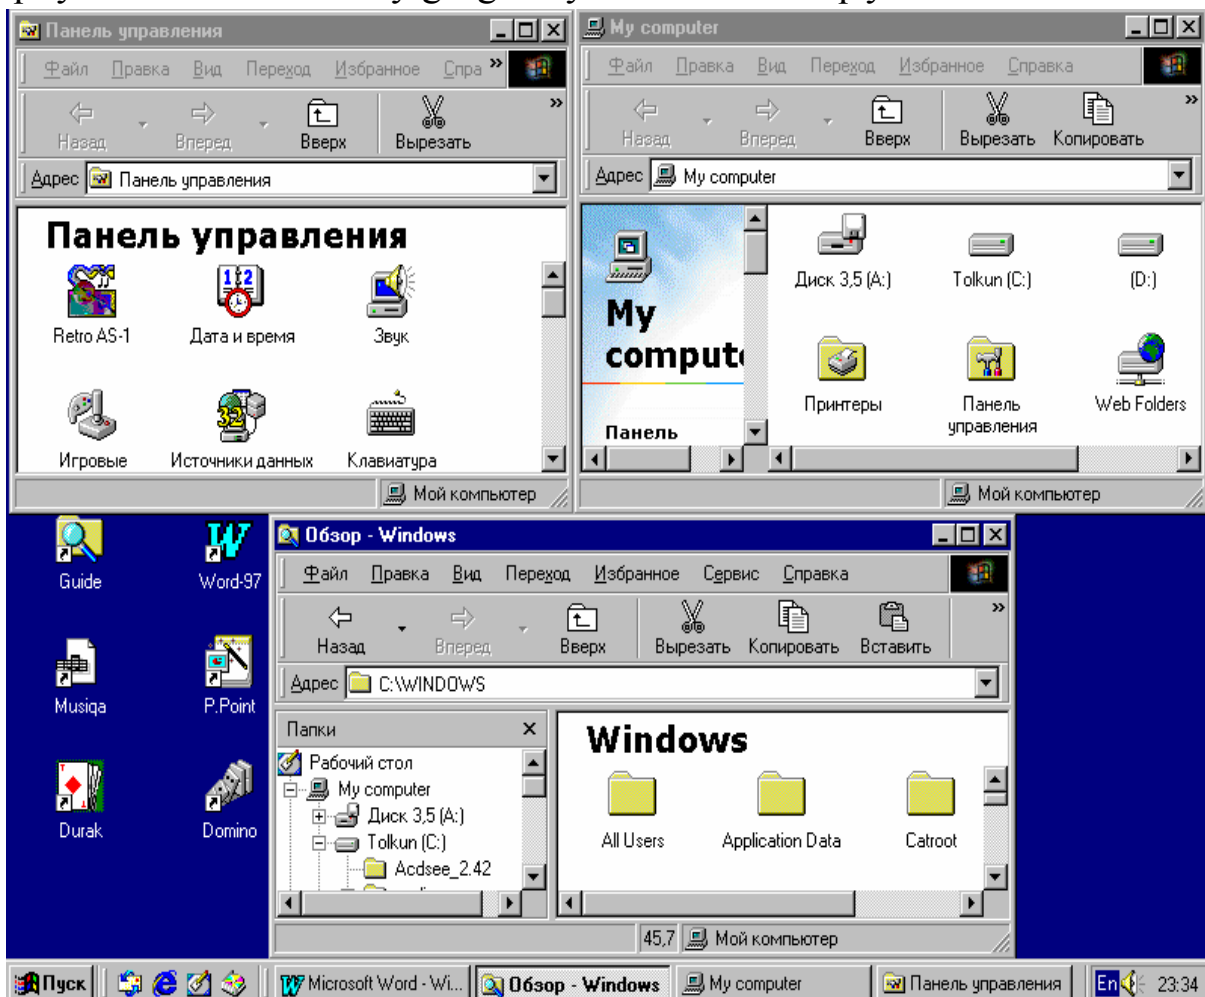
Панель управления
Файл Правка Вид Переход Избранное Спра »
Назад Вперед Вверх Вырезать »
Адрес Панель управления
Панель управления
Retro AS-1
Дата и время
Звук
Игровые
Источники данных
Клавиатура
Мой компьютер

My computer
Файл Правка Вид Переход Избранное Справка
Назад Вперед Вверх Вырезать Копировать »
Адрес My computer
My compute
Панель
Диск 3,5 (A:)
Tolkun (C:)
(D:)
Принтеры
Панель управления
Web Folders
Мой компьютер

Guide
Word-97
Musiqa
P.Point
Durak
Domino

Обзор - Windows
Файл Правка Вид Переход Избранное Сервис Справка
Назад Вперед Вверх Вырезать Копировать Вставить »
Адрес C:\WINDOWS
Папки
Рабочий стол
My computer
Диск 3,5 (A:)
Tolkun (C:)
Acdsee_2.42
Windows
All Users
Application Data
Catroot
45,7 Мой компьютер

Пуск Microsoft Word - Wi... Обзор - Windows My computer Панель управления En 23:34